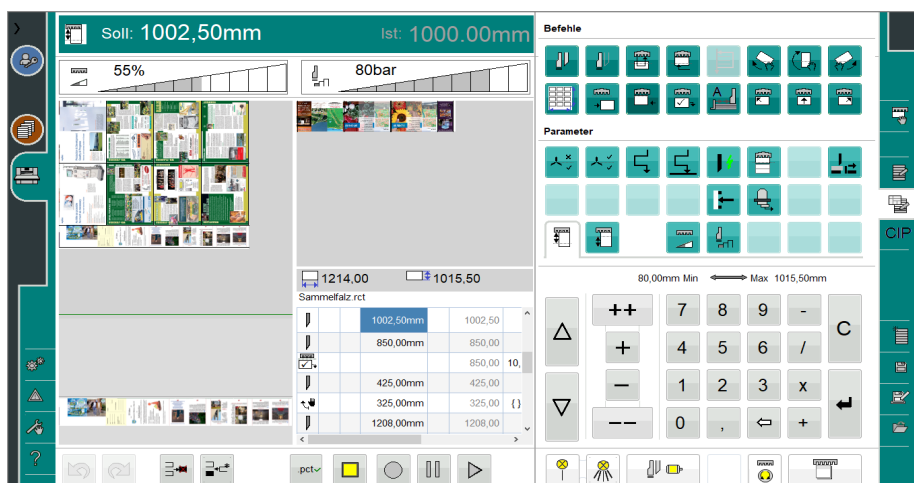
Soll: 1002,50mm

Ist: 1000.00mm

55%

80bar

Befehle

Parameter

1214,00

1015,50

Sammelfalz.rct

| | | |
|---|---|---|
| 1002,50mm | 1002,50 | |
| 850,00mm | 850,00 | |
| | 850,00 | 10, |
| 425,00mm | 425,00 | |
| 325,00mm | 325,00 | { } |
| 1208,00mm | 1208,00 | |

80,00mm Min

Max 1015,50mm

++

7

8

9

-

C

+

4

5

6

/

–

1

2

3

x

– –

0

,

+

CIP

?

.pct